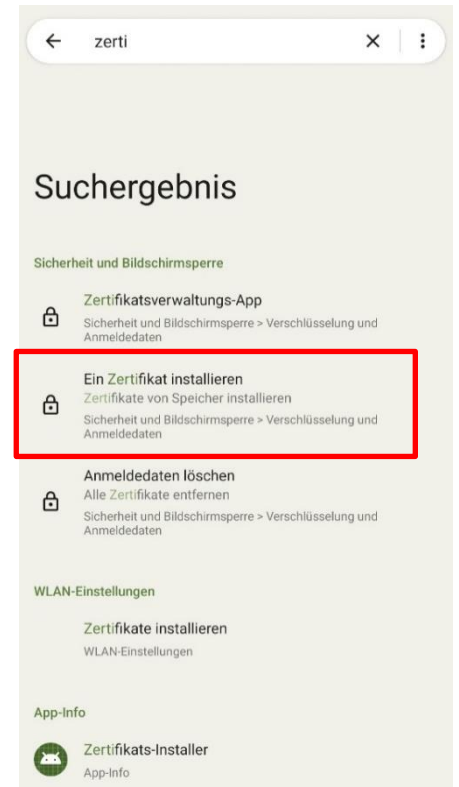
zerti

Suchergebnis

Sicherheit und Bildschirmsperre

Zertifikatsverwaltungs-App
Sicherheit und Bildschirmsperre > Verschlüsselung und Anmeldedaten

Ein Zertifikat installieren
Zertifikate von Speicher installieren
Sicherheit und Bildschirmsperre > Verschlüsselung und Anmeldedaten

Anmeldedaten löschen
Alle Zertifikate entfernen
Sicherheit und Bildschirmsperre > Verschlüsselung und Anmeldedaten

WLAN-Einstellungen

Zertifikate installieren
WLAN-Einstellungen

App-Info

Zertifikats-Installer
App-Info